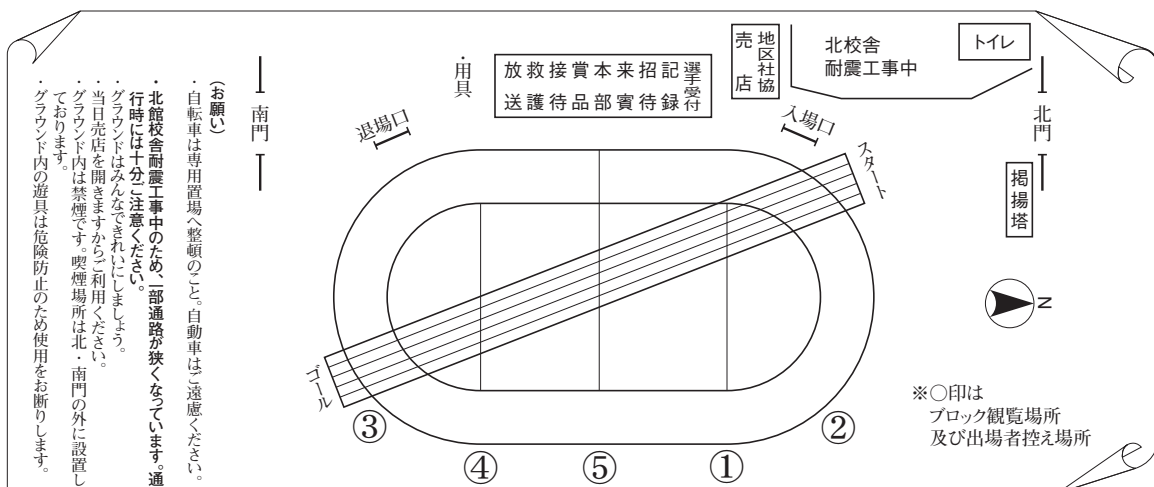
(お願い)
・自転車は専用置場へ整頓のこと。自動車はご遠慮ください。
・北館校舎耐震工事中のため、一部通路が狭くなっています。通行時には十分ご注意ください。
・グラウンドはみんなできれいにしましょう。
・当日売店を開きますからご利用ください。
・グラウンド内は禁煙です。喫煙場所は北・南門の外に設置しております。
・グラウンド内の遊具は危険防止のため使用をお断りします。

南門

・用具

放送　救護　接待　賞品　本部　来賓　招待　記録　選手受付

売店

地区社協

北校舎
耐震工事中

トイレ

北門

掲揚塔

退場口

入場口

スタート

ゴール

N

※○印は
ブロック観覧場所
及び出場者控え場所

③　④　⑤　①　②